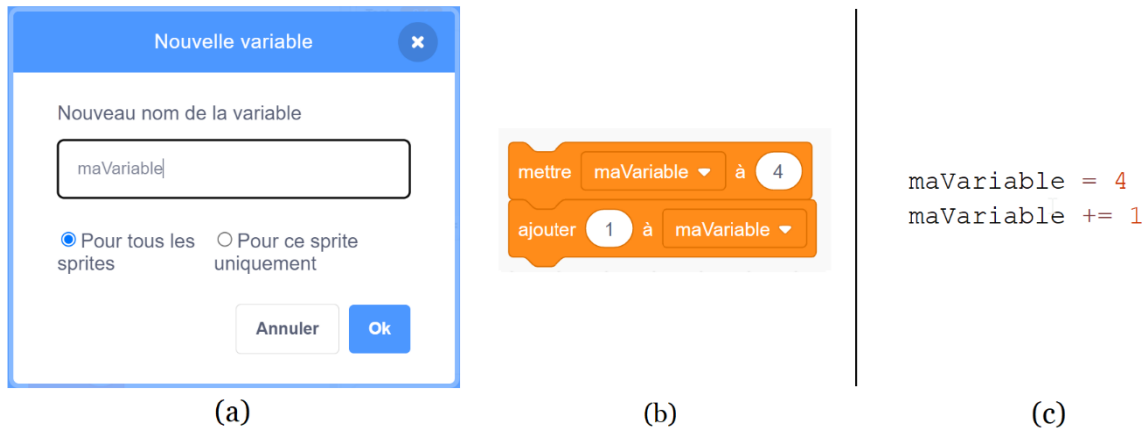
Nouvelle variable

Nouveau nom de la variable

maVariable

Pour tous les sprites

Pour ce sprite uniquement

Annuler

Ok

(a)

mettre maVariable à 4

ajouter 1 à maVariable

(b)

maVariable = 4
maVariable += 1

(c)